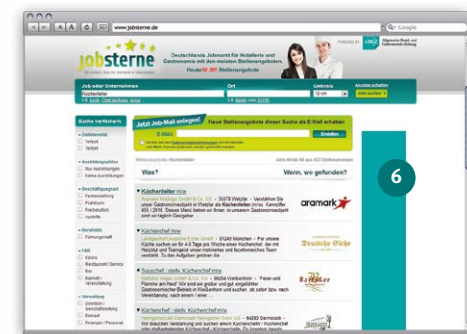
www.jobsterne.de

Google

jobsterne

Deutschlands Jobmarkt für Hotellerie und Gastronomie mit den meisten Stellenangeboten

Heute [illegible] Stellenangebote

AHGZ

Job oder Unternehmen

Küchenleiter

Ort

Umkreis

Jobs suchen

Suche verfeinern

Jetzt Job-Mail anlegen!

Neue Stellenangebote dieser Suche als E-Mail erhalten

E-Mail:

Erstellen

Was?

Wann, wo gefunden?

6

Küchenleiter m/w

aramark

Küchenchef m/w

Deutsche Eiche

Souschef / stellv. Küchenchef m/w

Küchenchef / stellv. Küchenchef m/w